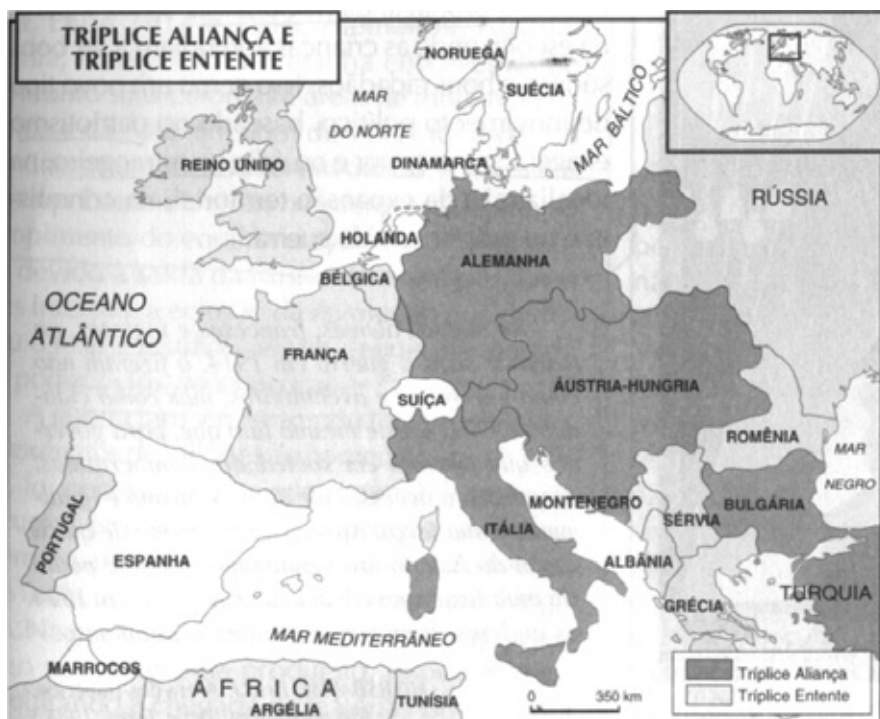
TRÍPLICE ALIANÇA E TRÍPLICE ENTENTE

NORUEGA
SUÉCIA
MAR DO NORTE
MAR BÁLTICO
REINO UNIDO
DINAMARCA
RÚSSIA
HOLANDA
ALEMANHA
BÉLGICA
OCEANO ATLÂNTICO
FRANÇA
ÁUSTRIA-HUNGRIA
SUÍÇA
ROMÊNIA
MAR NEGRO
MONTENEGRO
BULGÁRIA
SÉRVIA
PORTUGAL
ITÁLIA
ESPANHA
ALBÂNIA
TURQUIA
GRÉCIA
MAR MEDITERRÂNEO
MARROCOS
ÁFRICA
ARGÉLIA
TUNÍSIA
0 350 km
Tríplice Aliança
Tríplice Entente